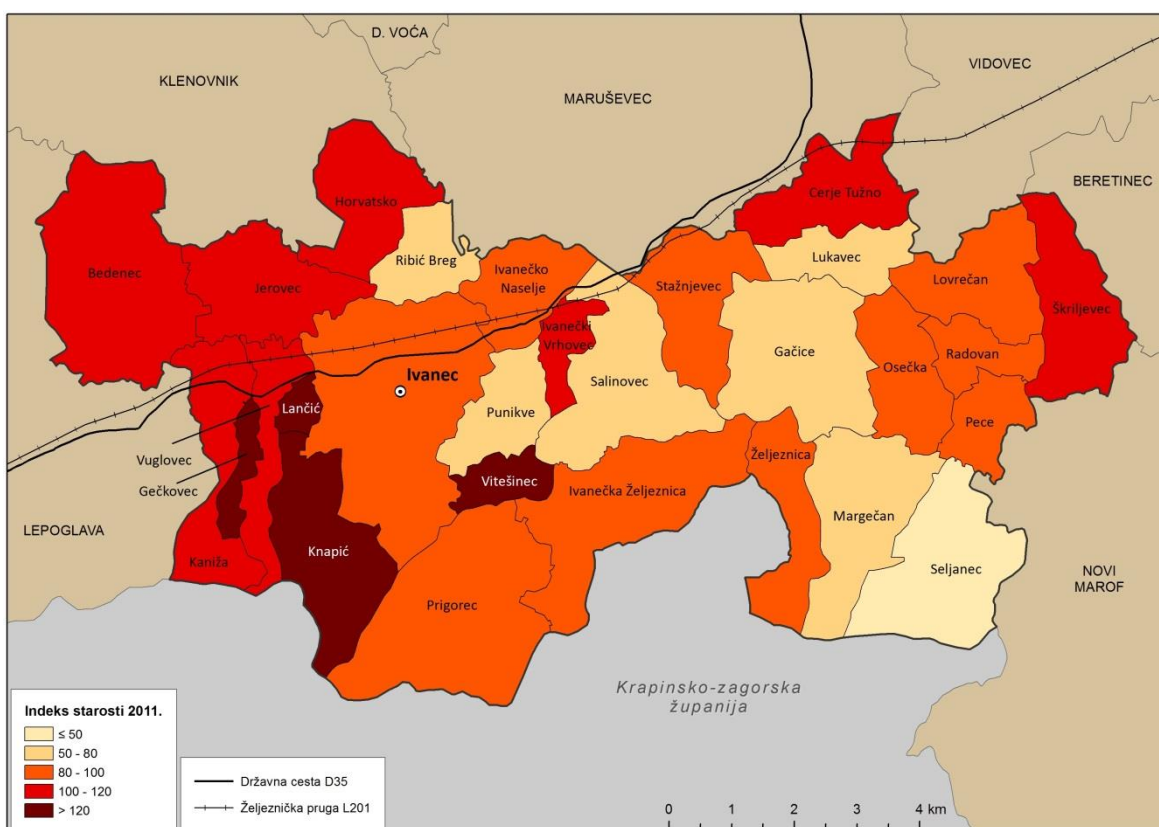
D. VOĆA
KLENOVNIK
MARUŠEVEC
VIDOVEC
BERETINEC
Horvatsko
Cerje Tužno
Bedenec
Jerovec
Ribić Breg
Ivanečko Naselje
Stažnjevec
Lukavec
Lovrečan
Škrilјevec
Ivanečki Vrhovec
Gačice
Osečka
Radovan
Ivanec
Salinovec
Lančić
Punikve
Pece
Vuglovec
Gečkovec
Željeznica
Vitešinec
Ivanečka Željeznica
LEPOGLAVA
Margečan
Knapić
Kaniža
Seljanec
NOVI MAROF
Prigorec
Krapinsko-zagorska županija
Indeks starosti 2011.
≤ 50
50 - 80
80 - 100
100 - 120
> 120
Državna cesta D35
Željeznička pruga L201
0 1 2 3 4 km